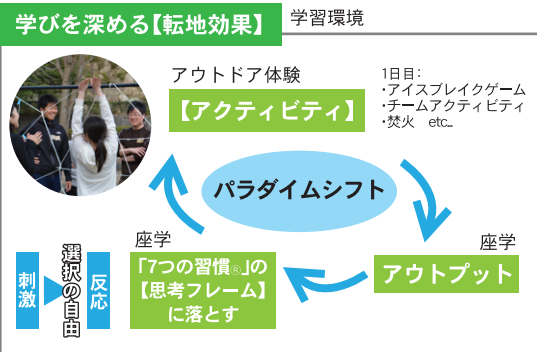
学びを深める【転地効果】 学習環境

アウトドア体験

【アクティビティ】

1日目：
・アイスブレイクゲーム
・チームアクティビティ
・焚火 etc..

パラダイムシフト

座学

アウトプット

座学

「7つの習慣®」の【思考フレーム】に落とす

刺激

選択の自由

反応